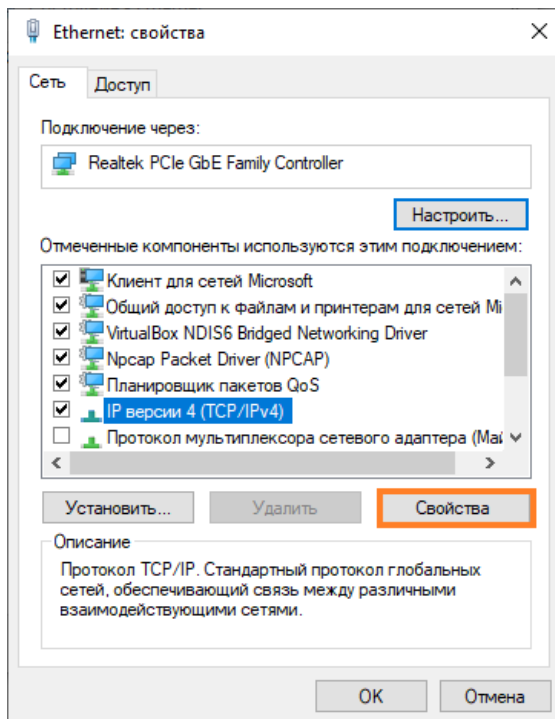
Ethernet: свойства

Сеть | Доступ

Подключение через:

Realtek PCIe GbE Family Controller

Настроить...

Отмеченные компоненты используются этим подключением:

Клиент для сетей Microsoft
Общий доступ к файлам и принтерам для сетей Mi
VirtualBox NDIS6 Bridged Networking Driver
Npcap Packet Driver (NPCAP)
Планировщик пакетов QoS
IP версии 4 (TCP/IPv4)
Протокол мультиплексора сетевого адаптера (Ma

Установить... | Удалить | Свойства

Описание

Протокол TCP/IP. Стандартный протокол глобальных сетей, обеспечивающий связь между различными взаимодействующими сетями.

OK | Отмена